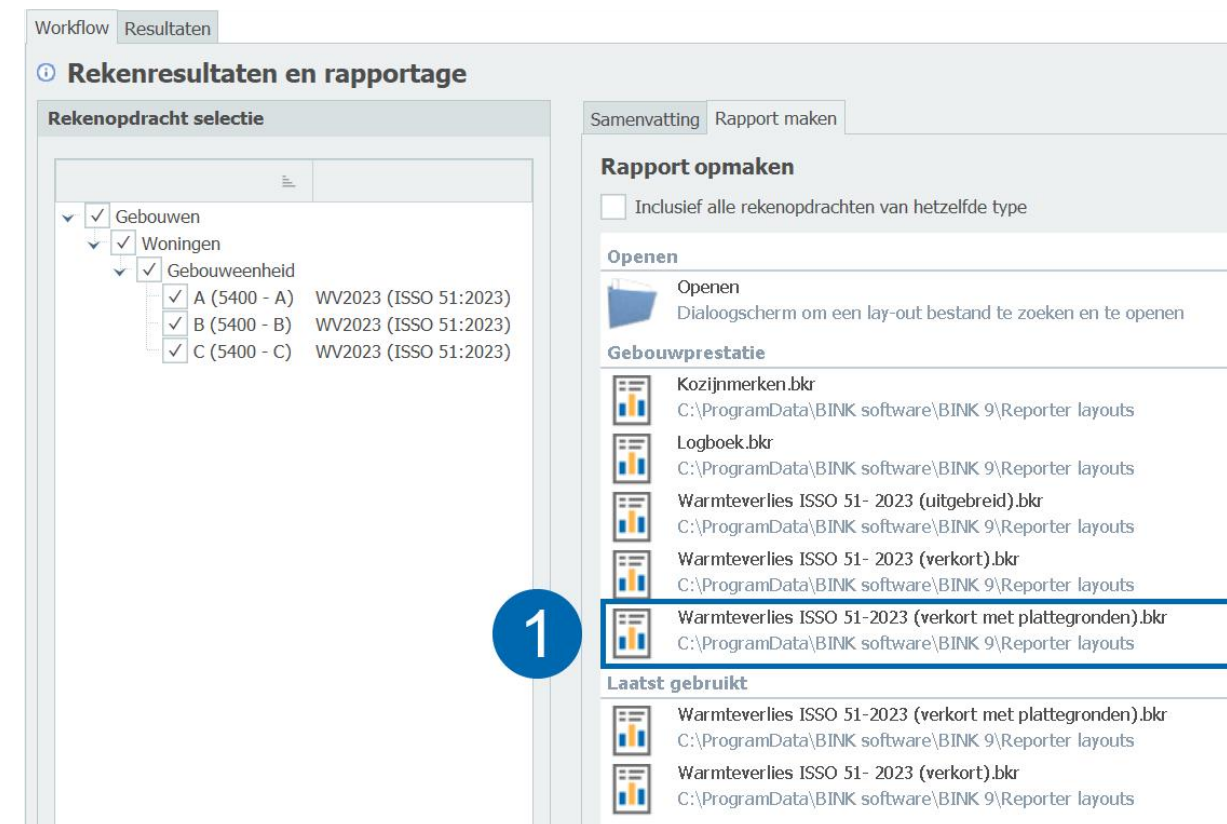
Workflow Resultaten

Rekenresultaten en rapportage

Rekenopdracht selectie

Gebouwen
Woningen
Gebouweenheid
A (5400 - A) WV2023 (ISSO 51:2023)
B (5400 - B) WV2023 (ISSO 51:2023)
C (5400 - C) WV2023 (ISSO 51:2023)

Samenvatting Rapport maken

Rapport opmaken

Inclusief alle rekenopdrachten van hetzelfde type

Openen

Openen
Dialoogscherm om een lay-out bestand te zoeken en te openen

Gebouwprestatie

Kozijnmerken.bkr
C:\ProgramData\BINK software\BINK 9\Reporter layouts

Logboek.bkr
C:\ProgramData\BINK software\BINK 9\Reporter layouts

Warmteverlies ISSO 51- 2023 (uitgebreid).bkr
C:\ProgramData\BINK software\BINK 9\Reporter layouts

Warmteverlies ISSO 51- 2023 (verkort).bkr
C:\ProgramData\BINK software\BINK 9\Reporter layouts

1

Warmteverlies ISSO 51-2023 (verkort met plattegronden).bkr
C:\ProgramData\BINK software\BINK 9\Reporter layouts

Laatst gebruikt

Warmteverlies ISSO 51-2023 (verkort met plattegronden).bkr
C:\ProgramData\BINK software\BINK 9\Reporter layouts

Warmteverlies ISSO 51- 2023 (verkort).bkr
C:\ProgramData\BINK software\BINK 9\Reporter layouts